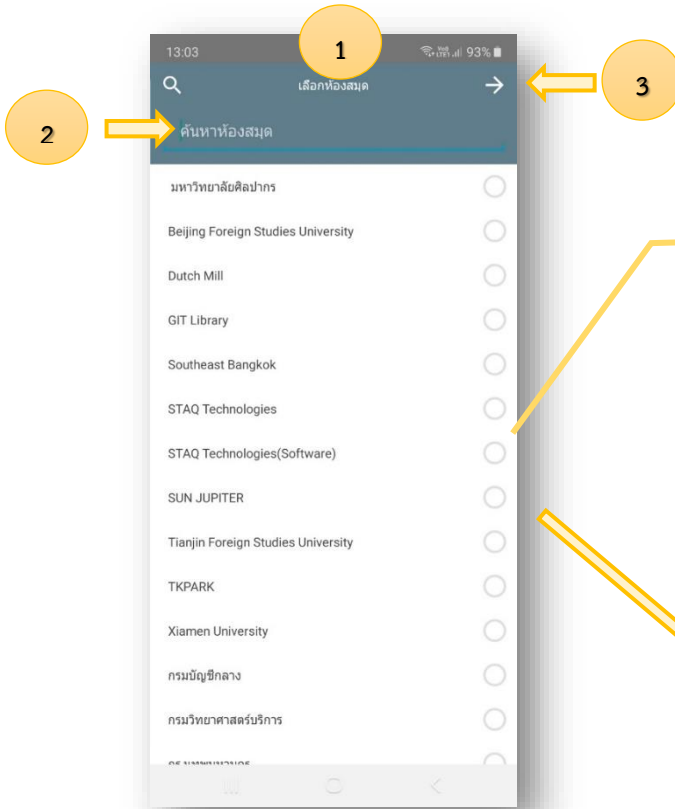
13:03
1
93%
เลือกห้องสมุด
3
2
ค้นหาห้องสมุด
มหาวิทยาลัยศิลปากร
Beijing Foreign Studies University
Dutch Mill
GIT Library
Southeast Bangkok
STAQ Technologies
STAQ Technologies(Software)
SUN JUPITER
Tianjin Foreign Studies University
TKPARK
Xiamen University
กรมบัญชีกลาง
กรมวิทยาศาสตร์บริการ
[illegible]